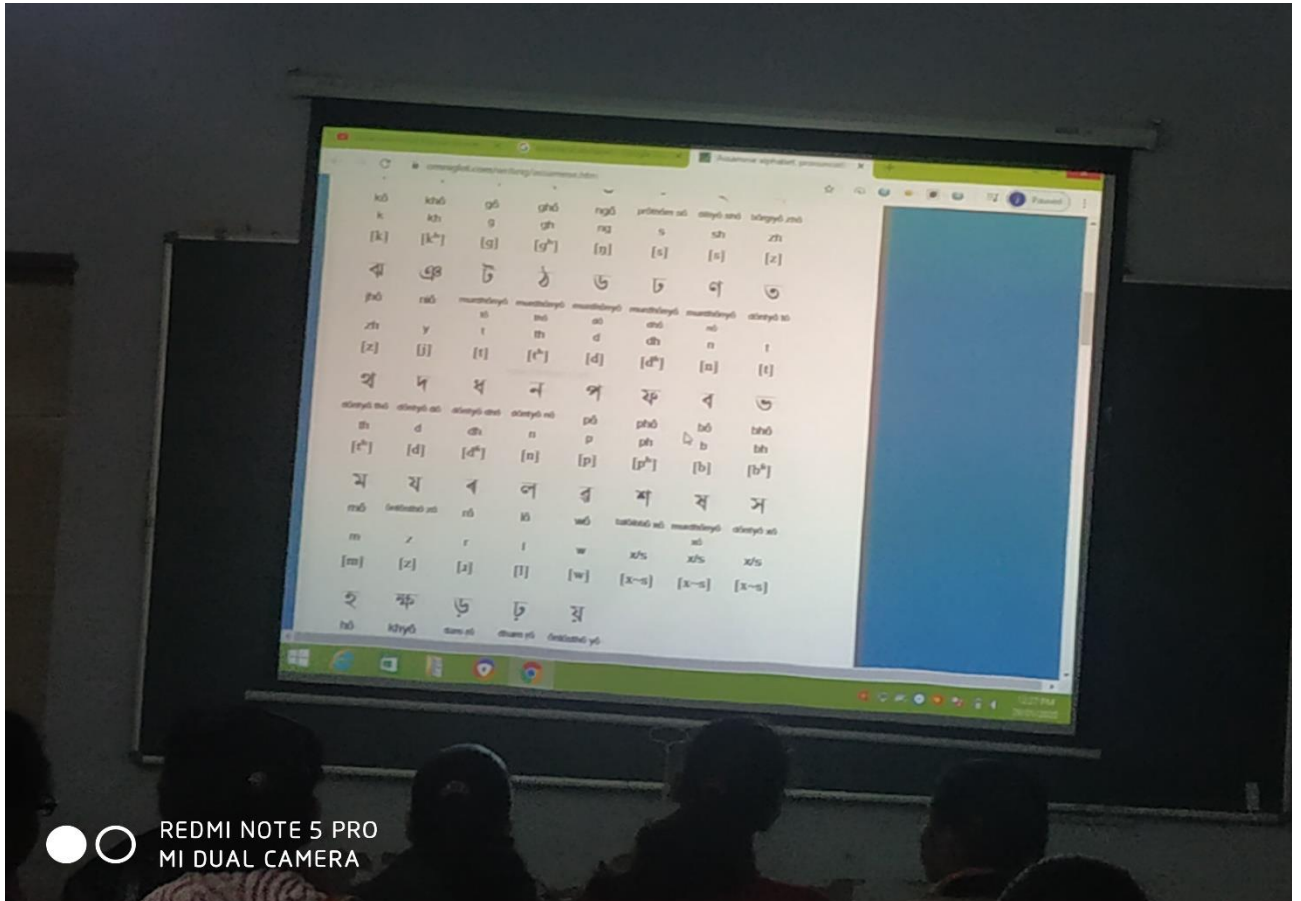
omniglot.com/writing/assamese.htm

Assamese alphabet, pronunciati

Paused

kô khô gô ghô ngô prôthôm xô ditiyô xnô tritiyô znô
k kh g gh ng s sh zh
[k] [kʰ] [g] [gʰ] [ŋ] [s] [s] [z]

ঝ ঞ ট ঠ ড ঢ ণ ত
jhô niô murdhônyô tô murdhônyô thô murdhônyô dô murdhônyô dhô murdhônyô nô dôntyô tô
zh y t th d dh n t
[z] [j] [t] [tʰ] [d] [dʰ] [n] [t]

থ দ ধ ন প ফ ব ভ
dôntyô thô dôntyô dô dôntyô dhô dôntyô nô pô phô bô bhô
th d dh n p ph b bh
[tʰ] [d] [dʰ] [n] [p] [pʰ] [b] [bʰ]

ম য ৰ ল ৱ শ ষ স
mô ôntôsthô zô rô lô wô talôbbô xô murdhônyô xô dôntyô xô
m z r l w x/s x/s x/s
[m] [z] [ɹ] [l] [w] [x~s] [x~s] [x~s]

হ ক্ষ ড় ঢ় য়
hô khyô dam rô dham rô ôntôsthô yô

REDMI NOTE 5 PRO
MI DUAL CAMERA